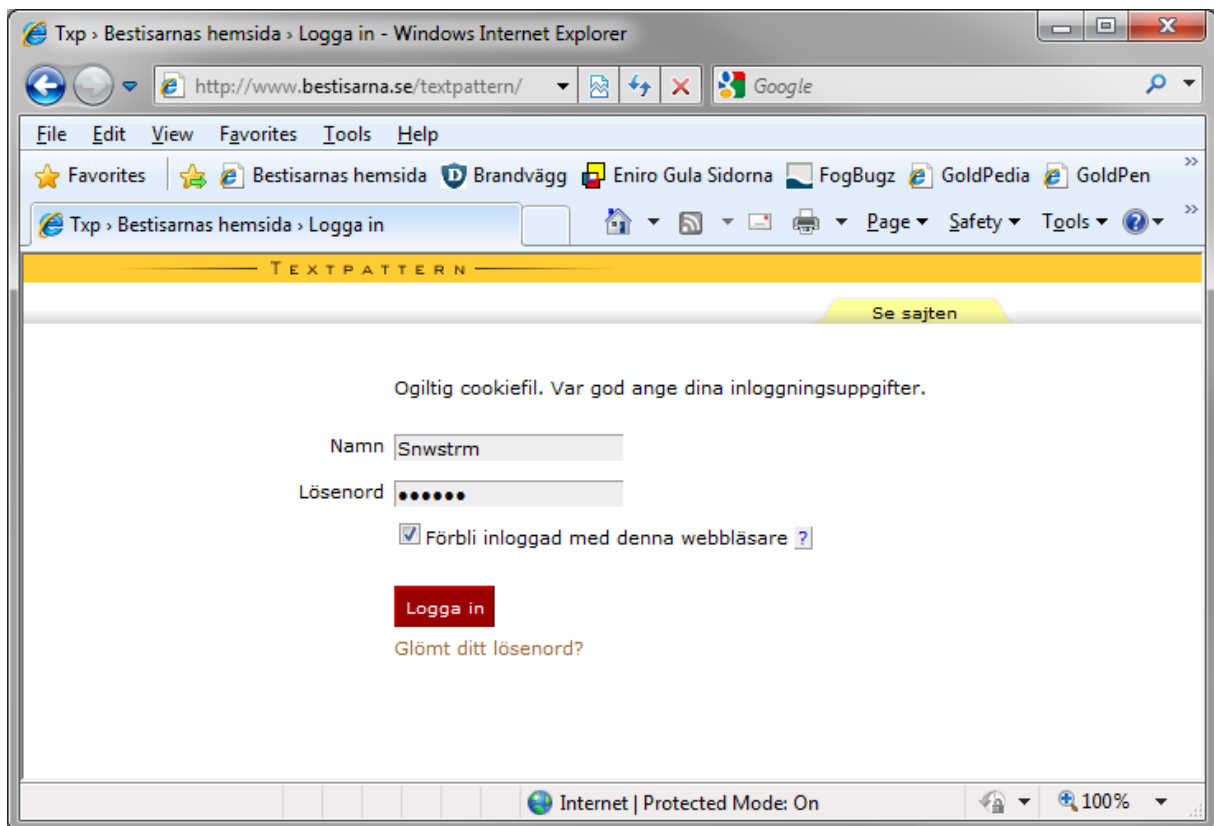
Txp › Bestisarnas hemsida › Logga in - Windows Internet Explorer

http://www.bestisarna.se/textpattern/

Google

File Edit View Favorites Tools Help

Favorites Bestisarnas hemsida Brandvägg Eniro Gula Sidorna FogBugz GoldPedia GoldPen

Txp › Bestisarnas hemsida › Logga in

Page Safety Tools

TEXTPATTERN

Se sajten

Ogiltig cookiefil. Var god ange dina inloggningsuppgifter.

Namn Snwstrm

Lösenord ••••••

Förbli inloggad med denna webbläsare ?

Logga in

Glömt ditt lösenord?

Internet | Protected Mode: On

100%